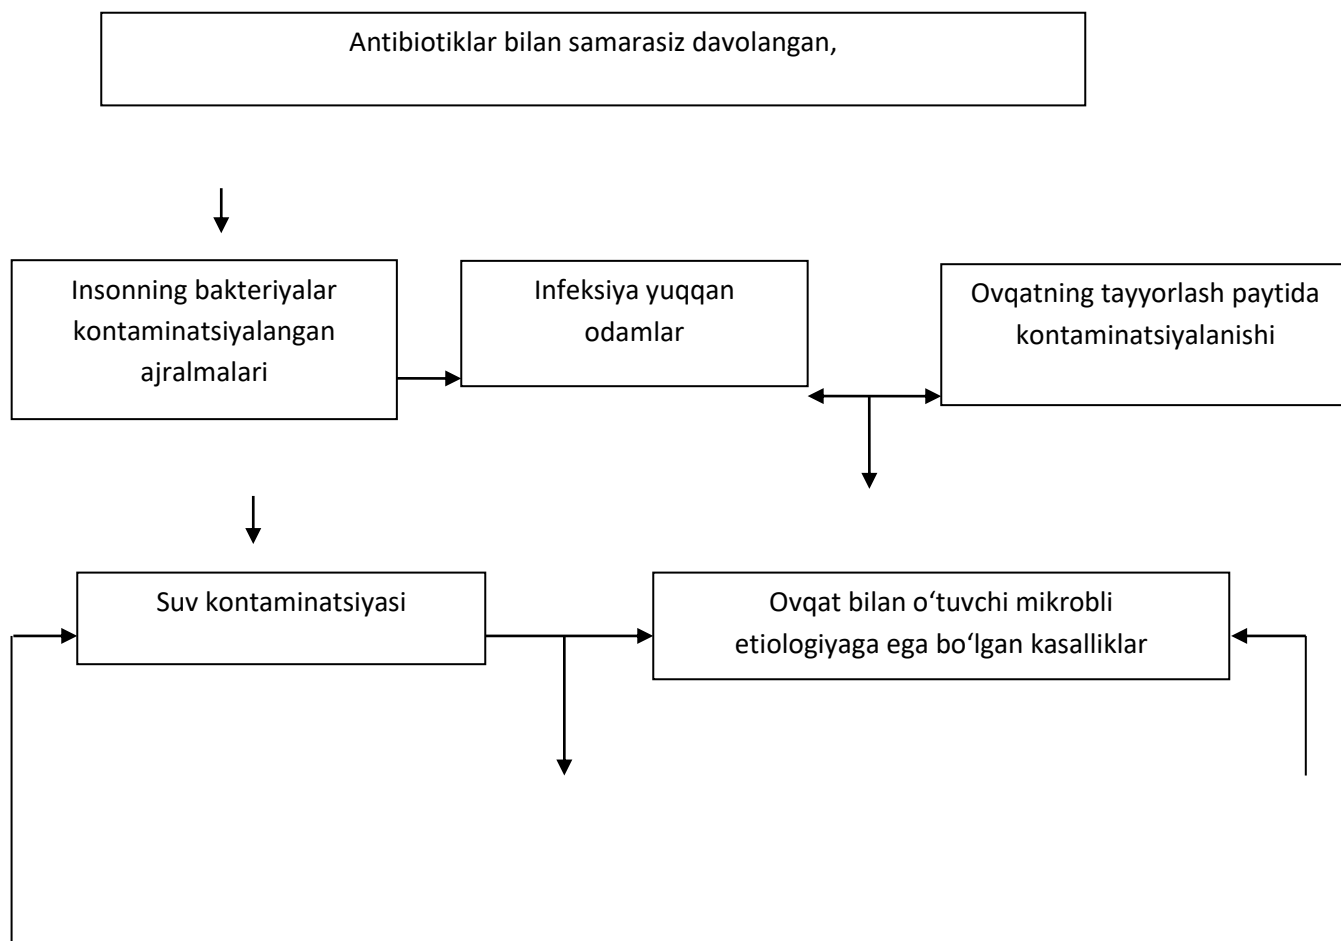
Antibiotiklar bilan samarasiz davolangan,

Insonning bakteriyalar kontaminatsiyalangan ajralmalari

Infeksiya yuqqan odamlar

Ovqatning tayyorlash paytida kontaminatsiyalanishi

Suv kontaminatsiyasi

Ovqat bilan o‘tuvchi mikrobli etiologiyaga ega bo‘lgan kasalliklar